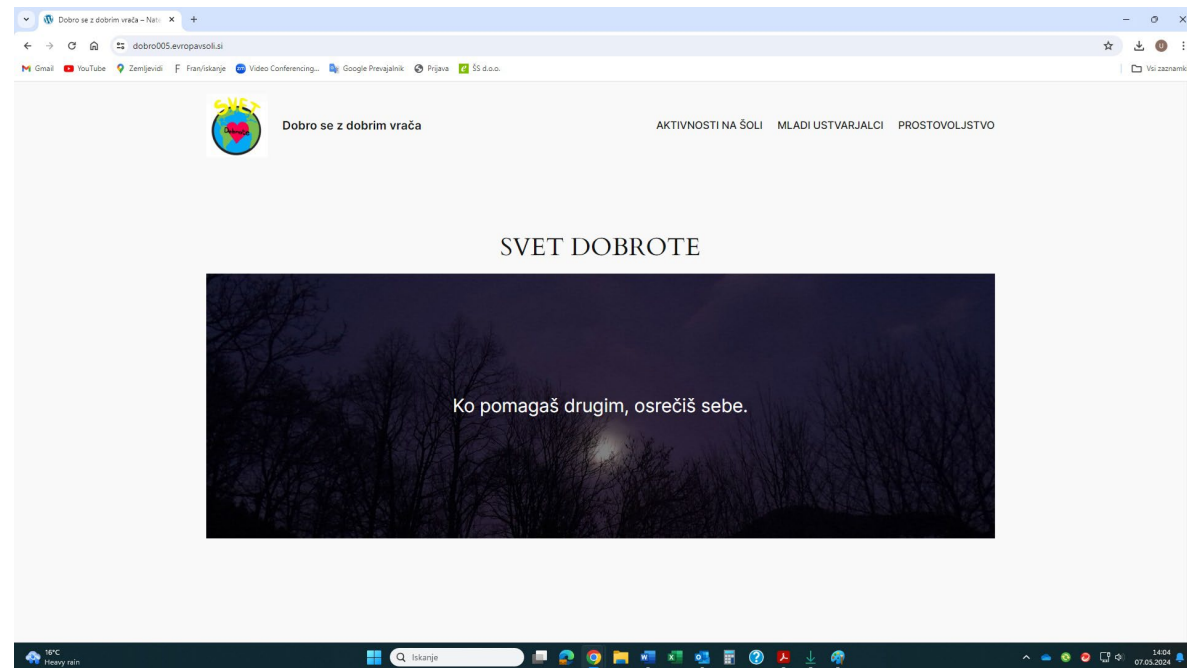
Dobro se z dobrim vrača – Nat

dobro005.evropavsoli.si

Gmail YouTube Zemljevidi Fran/iskanje Video Conferencing... Google Prevajalnik Prijava ŠS d.o.o.

Vsi zaznamki

SVET Dobrote

Dobro se z dobrim vrača

AKTIVNOSTI NA ŠOLI MLADI USTVARJALCI PROSTOVOLJSTVO

SVET DOBROTE

Ko pomagaš drugim, osrečiš sebe.

16°C
Heavy rain

Iskanje

14:04
07.05.2024